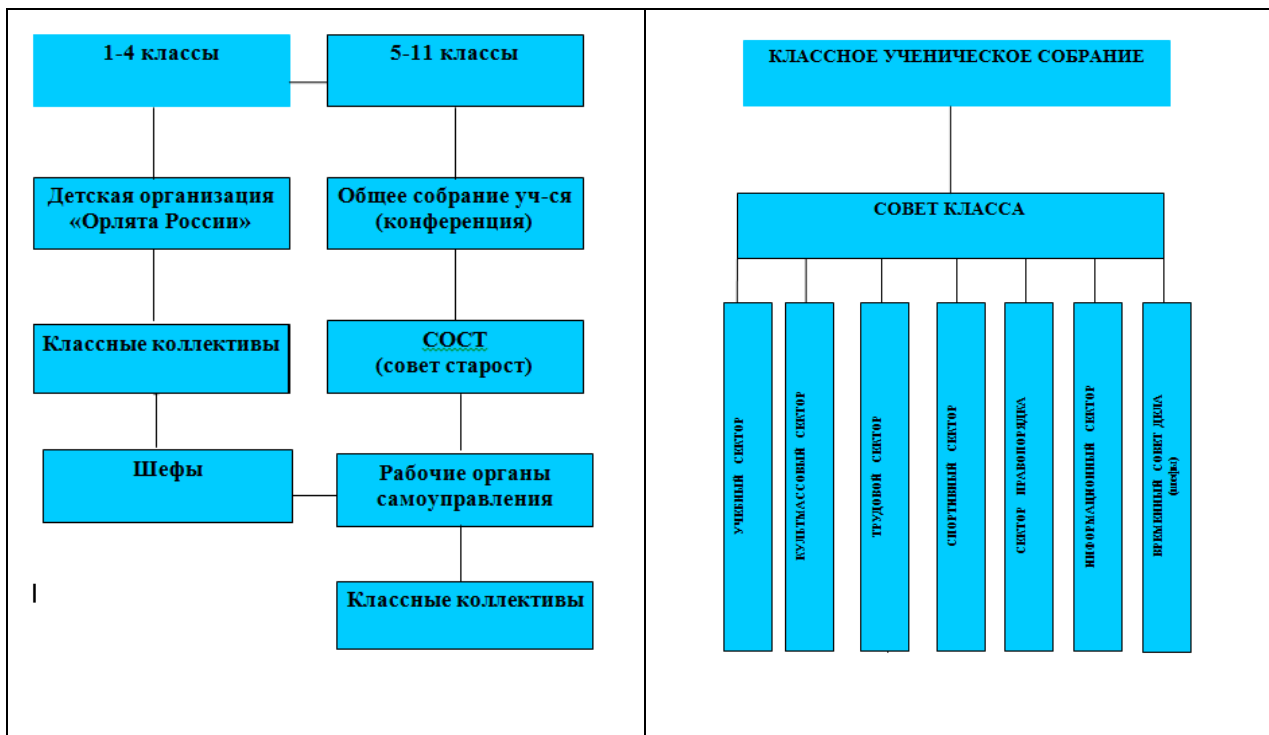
1-4 классы

5-11 классы

Детская организация «Орлята России»

Общее собрание уч-ся (конференция)

Классные коллективы

СОСТ (совет старост)

Шефы

Рабочие органы самоуправления

Классные коллективы

КЛАССНОЕ УЧЕНИЧЕСКОЕ СОБРАНИЕ

СОВЕТ КЛАССА

УЧЕБНЫЙ СЕКТОР

КУЛЬТМАССОВЫЙ СЕКТОР

ТРУДОВОЙ СЕКТОР

СПОРТИВНЫЙ СЕКТОР

СЕКТОР ПРАВОПОРЯДКА

ИНФОРМАЦИОННЫЙ СЕКТОР

ВРЕМЕННЫЙ СОВЕТ ДЕЛА ([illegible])